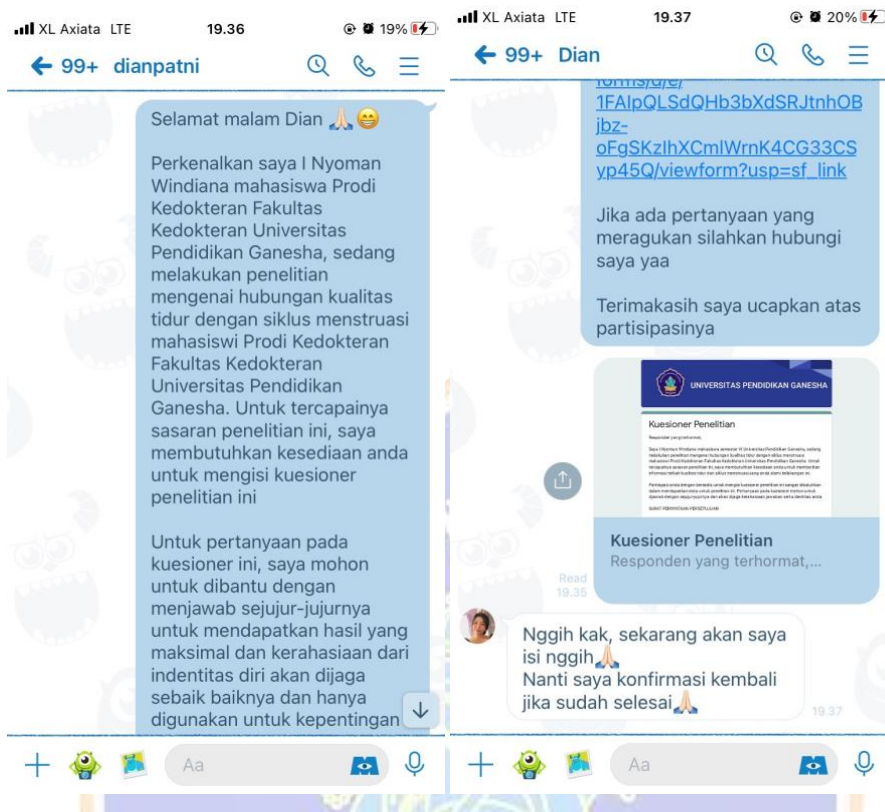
XL Axiata LTE 19.36 19%

← 99+ dianpatni

Selamat malam Dian 🙏😄

Perkenalkan saya I Nyoman Windiana mahasiswa Prodi Kedokteran Fakultas Kedokteran Universitas Pendidikan Ganesha, sedang melakukan penelitian mengenai hubungan kualitas tidur dengan siklus menstruasi mahasiswi Prodi Kedokteran Fakultas Kedokteran Universitas Pendidikan Ganesha. Untuk tercapainya sasaran penelitian ini, saya membutuhkan kesediaan anda untuk mengisi kuesioner penelitian ini

Untuk pertanyaan pada kuesioner ini, saya mohon untuk dibantu dengan menjawab sejujur-jujurnya untuk mendapatkan hasil yang maksimal dan kerahasiaan dari indentitas diri akan dijaga sebaik baiknya dan hanya digunakan untuk kepentingan

Aa

XL Axiata LTE 19.37 20%

← 99+ Dian

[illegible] 1FAIpQLSdQHb3bXdSRJtnhOBjbz-oFgSKzIhXCmlWrnK4CG33CSyp45Q/viewform?usp=sf_link

Jika ada pertanyaan yang meragukan silahkan hubungi saya yaa

Terimakasih saya ucapkan atas partisipasinya

UNIVERSITAS PENDIDIKAN GANESHA

Kuesioner Penelitian

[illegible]

Kuesioner Penelitian
Responden yang terhormat,...

Read 19.35

Nggih kak, sekarang akan saya isi nggih🙏
Nanti saya konfirmasi kembali jika sudah selesai🙏
19.37

Aa